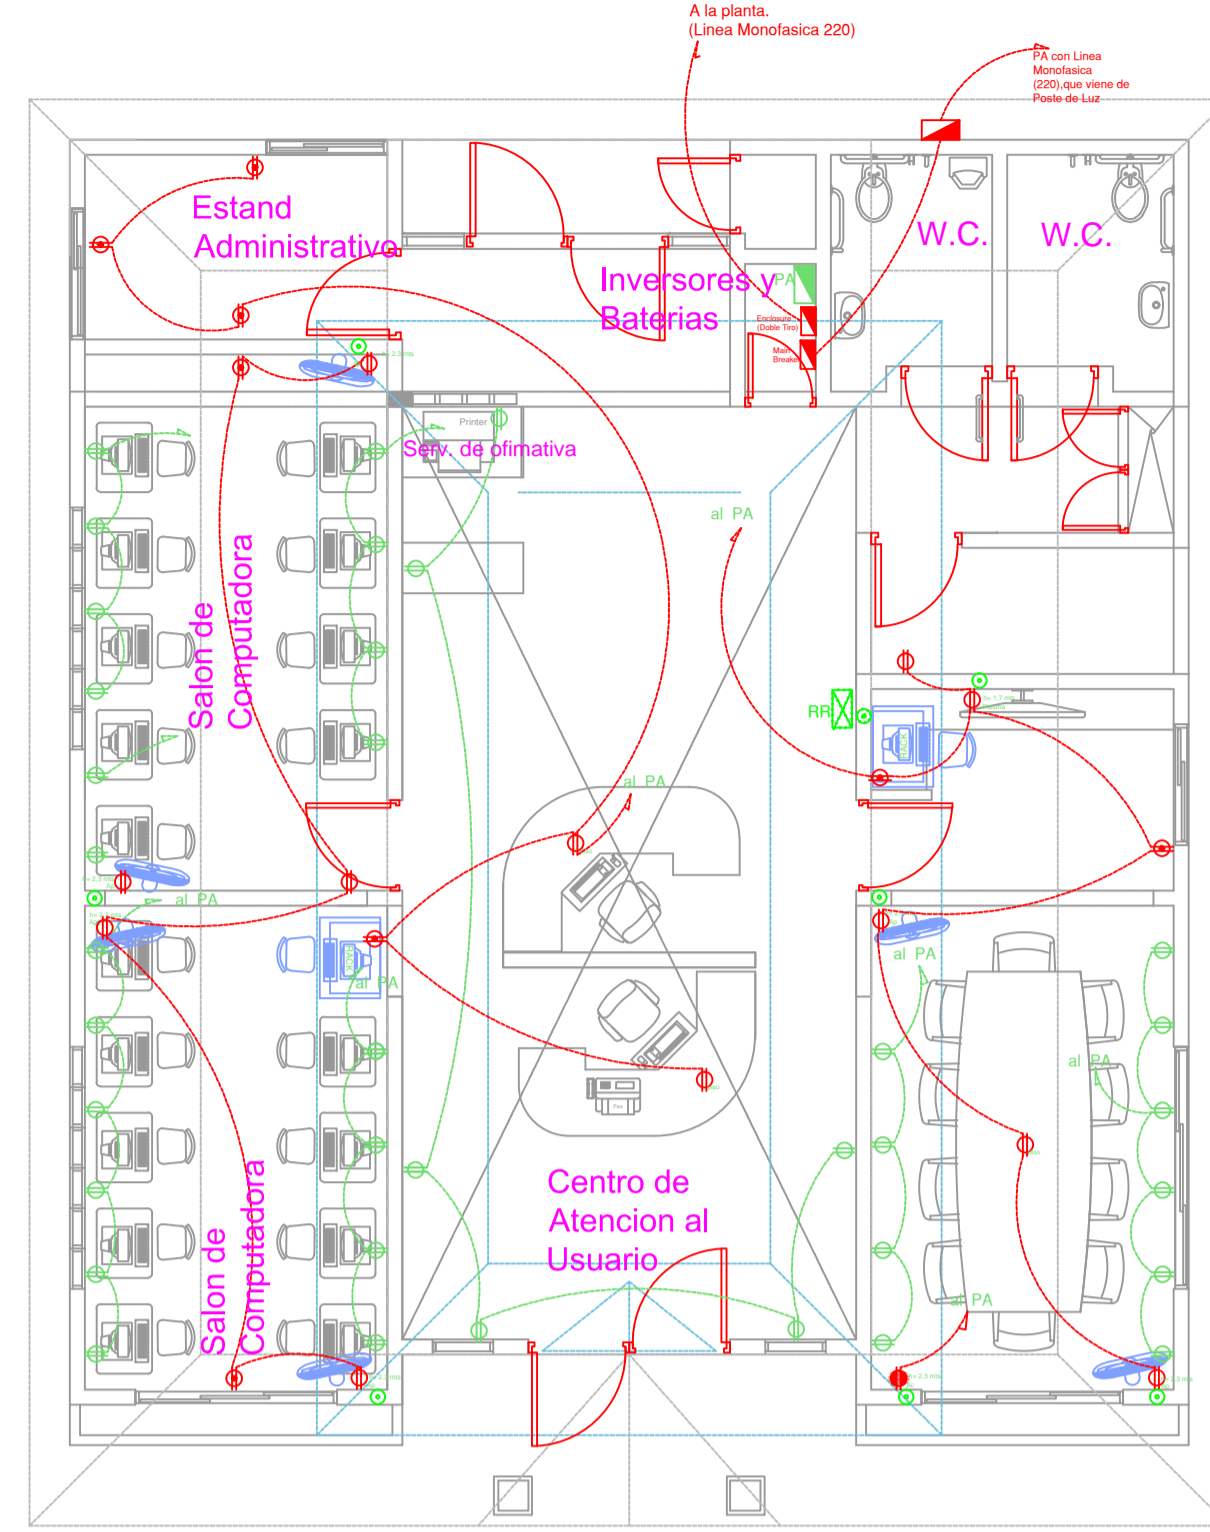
A la planta.
(Linea Monofasica 220)

PA con Linea Monofasica (220),que viene de Poste de Luz

Estand Administrativo

Inversores y Baterias

PA

Enclosure (Doble Tiro)

Main Breaker

W.C.

W.C.

Printer

Serv. de ofimativa

al PA

Salon de Computadora

RR

RACK

al PA

al PA

al PA

RACK

al PA

al PA

al PA

Centro de Atencion al Usuario

al PA

Salon de Computadora